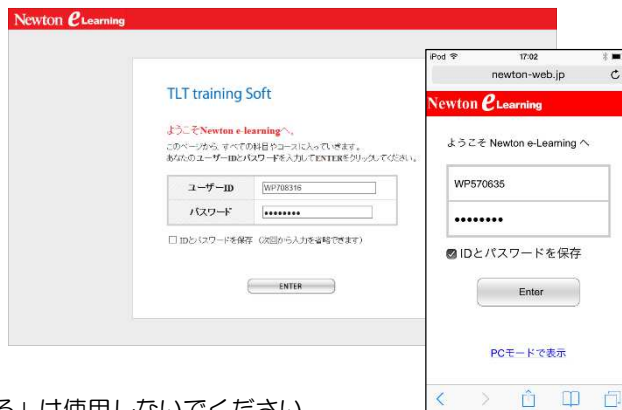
Newton e Learning

TLT training Soft

ようこそNewton e-learningへ。

このページから、すべての科目やコースに入っていきます。
あなたのユーザーIDとパスワードを入力してENTERをクリックしてください。

| ユーザーID | WP708316 |
|---|---|
| パスワード | •••••••• |

☐ IDとパスワードを保存（次回から入力を省略できます）

ENTER

iPod 17:02
newton-web.jp

Newton e Learning

ようこそ Newton e-Learning へ

WP570635

••••••••

IDとパスワードを保存

Enter

PCモードで表示

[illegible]る」は使用しないでください